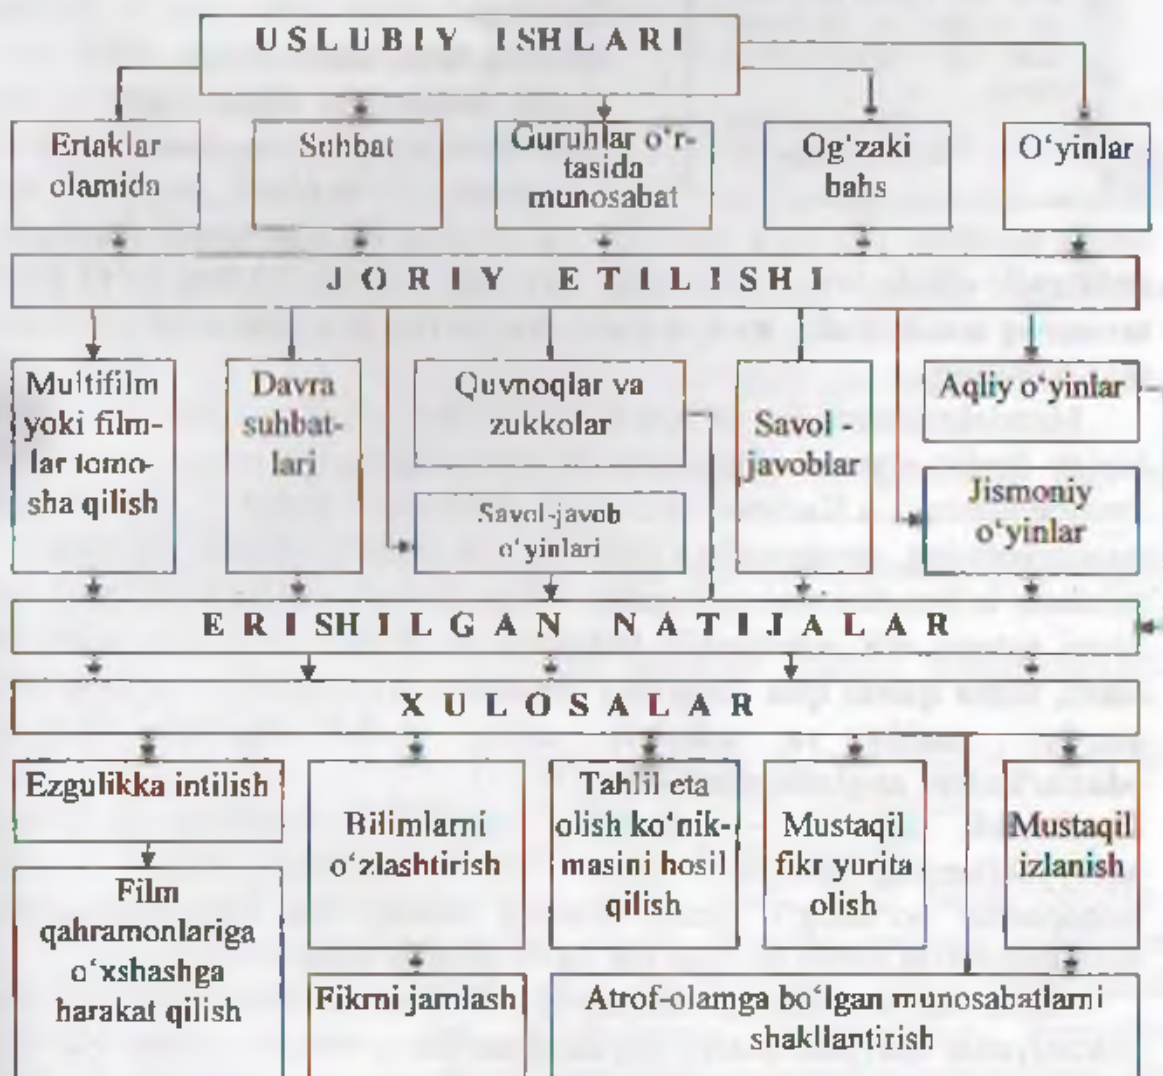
USLUBIY ISHLARI

Ertaklar olamida

Suhbat

Guruhlar o'rtasida munosabat

Og'zaki bahs

O'yinlar

JORIY ETILISHI

Multifilm yoki filmlar tomosha qilish

Davra suhbatlari

Quvnoqlar va zukkolar

Savol-javob o'yinlari

Savol - javoblar

Aqliy o'yinlar

Jismoniy o'yinlar

ERISHILGAN NATIJALAR

XULOSALAR

Ezgulikka intilish

Film qahramonlariga o'xshashga harakat qilish

Bilimlarni o'zlashtirish

Fikrni jamlash

Tahlil eta olish ko'nikmasini hosil qilish

Mustaqil fikr yurita olish

Mustaqil izlanish

Atrof-olamga bo'lgan munosabatlarni shakllantirish